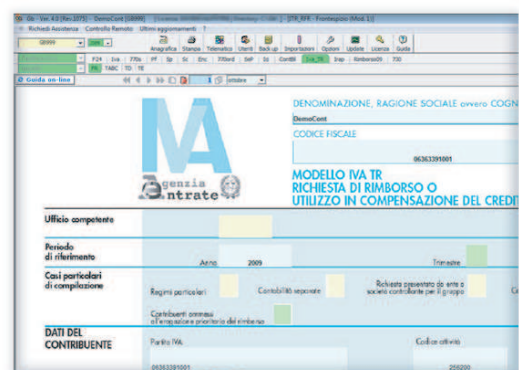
Db Ver. 4.0 [Rev.2075] - DemoCont [G9999] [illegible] [ITR_RFR - Frontespizio (Mod. 1)]
Richiedi Assistenza Controllo Remoto Ultimi aggiornamenti ?
G9999 2009
Anagrafica Stampa Telematico Utenti Back up Importazioni Opzioni Update Licenza Guida
F24 Iva 770s PF Sp Sc Enc 770ord SdP Ss ContBi Iva_TR Irap Rimborso20 730
PR TABC TD TE
Guida on-line
1 ottobre

DENOMINAZIONE, RAGIONE SOCIALE ovvero COGN
DemoCont
CODICE FISCALE
06363391001

Agenzia Entrate

MODELLO IVA TR
RICHIESTA DI RIMBORSO O
UTILIZZO IN COMPENSAZIONE DEL CREDIT

Ufficio competente

Periodo di riferimento
Anno 2009
Trimestre

Casi particolari di compilazione
Regimi particolari
Contabilità separate
Richiesta presentata da ente o società controllante per il gruppo
Contribuenti ammessi all'erogazione prioritaria del rimborso

DATI DEL CONTRIBUENTE
Partita IVA
06363391001
Codice attività
256200